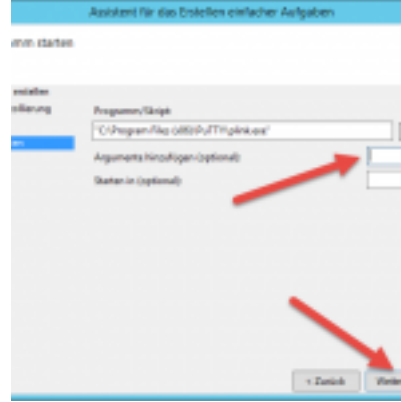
Assistent für das Erstellen einfacher Aufgaben

mm starten

erstellen
ollierung

gen

Programm/Skript:

"C:\Program Files (x86)\PuTTY\plink.exe"

Argumente hinzufügen (optional):

Starten in (optional):

< Zurück

Weiter